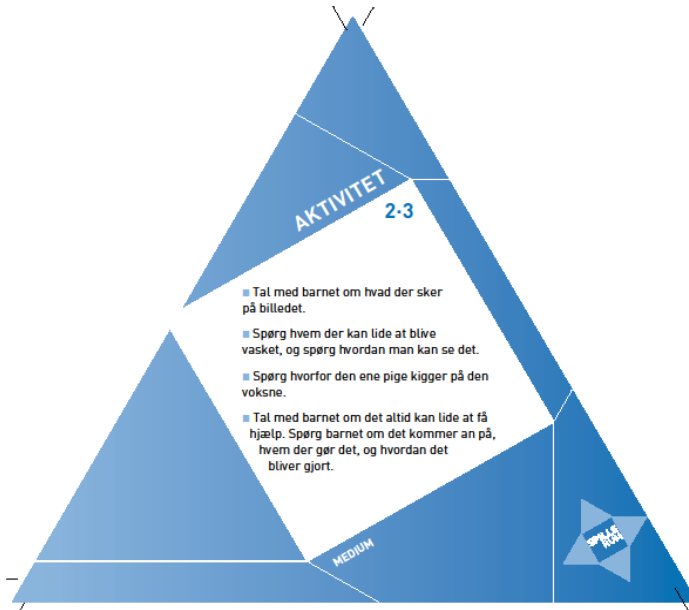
AKTIVITET

2·3

Tal med barnet om hvad der sker på billedet.

Spørg hvem der kan lide at blive vasket, og spørg hvordan man kan se det.

Spørg hvorfor den ene pige kigger på den voksne.

Tal med barnet om det altid kan lide at få hjælp. Spørg barnet om det kommer an på, hvem der gør det, og hvordan det bliver gjort.

MEDIUM

SPILLE RUM